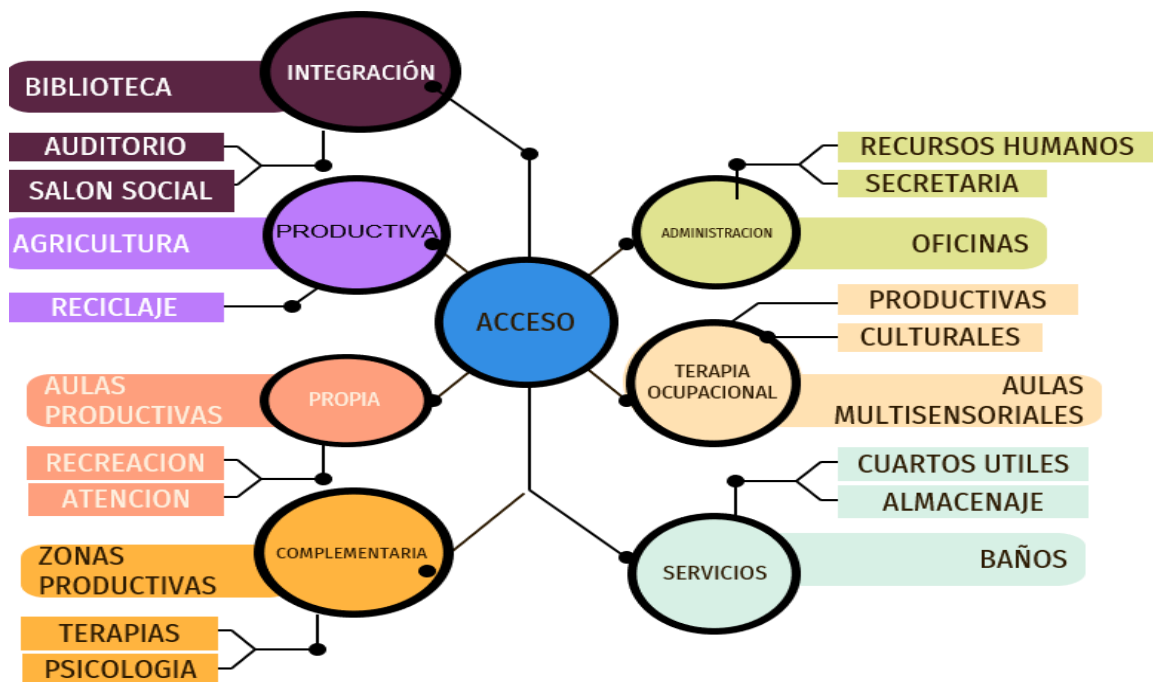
INTEGRACIÓN

BIBLIOTECA

AUDITORIO

SALON SOCIAL

PRODUCTIVA

AGRICULTURA

RECICLAJE

ACCESO

PROPIA

AULAS PRODUCTIVAS

RECREACION

ATENCION

COMPLEMENTARIA

ZONAS PRODUCTIVAS

TERAPIAS

PSICOLOGIA

RECURSOS HUMANOS

SECRETARIA

ADMINISTRACION

OFICINAS

PRODUCTIVAS

CULTURALES

TERAPIA OCUPACIONAL

AULAS MULTISENSORIALES

CUARTOS UTILES

ALMACENAJE

SERVICIOS

BAÑOS